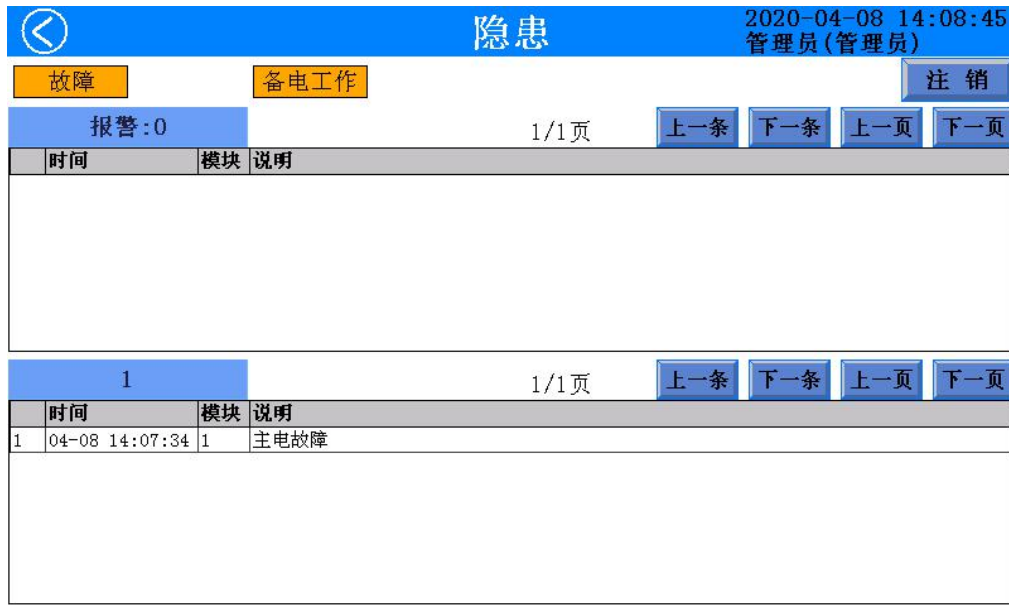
隐患

2020-04-08 14:08:45
管理员(管理员)

故障

备电工作

注 销

报警:0

1/1页

上一条 下一条 上一页 下一页

| | 时间 | 模块 | 说明 |
|---|---|---|---|

1

1/1页

上一条 下一条 上一页 下一页

| | 时间 | 模块 | 说明 |
|---|---|---|---|
| 1 | 04-08 14:07:34 | 1 | 主电故障 |